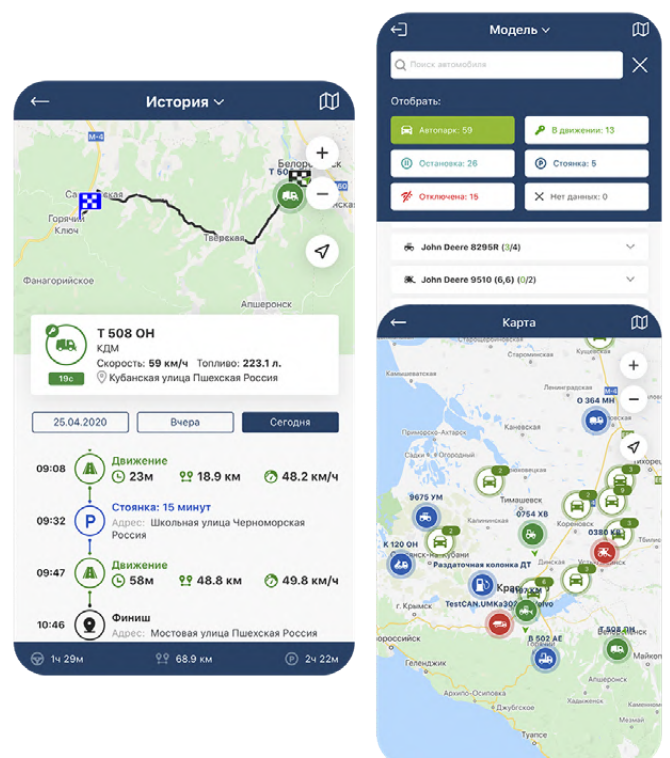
История

М-4
Белоре
Са ская
Горячий Ключ
Тверская
Фанагорийское
Апшеронск

Т 508 ОН
КДМ
Скорость: 59 км/ч Топливо: 223.1 л.
19с
Кубанская улица Пшехская Россия

25.04.2020 | Вчера | Сегодня

09:08 Движение
23м 18.9 км 48.2 км/ч

09:32 Стоянка: 15 минут
Адрес: Школьная улица Черноморская Россия

09:47 Движение
58м 48.8 км 49.8 км/ч

10:46 Финиш
Адрес: Мостовая улица Пшехская Россия

1ч 29м 68.9 км 2ч 22м

Модель

Поиск автомобиля

Отобрать:

Автопарк: 59
В движении: 13
Остановка: 26
Стоянка: 5
Отключена: 15
Нет данных: 0

John Deere 8295R (3/4)
John Deere 9510 (6,6) (0/2)

Карта

О 364 МН
Каневская
Приморско-Ахтарск
Тимашевск
9675 УМ
0754 ХВ
Кореновск
0380 АМ
К 120 ОН
Славянск-на-Кубани
Раздаточная колонка ДТ
Крымск
TestCAN.UMKa307
Кра
В 502 АЕ
Т 508 ОН
Геленджик
Архипо-Осиповка